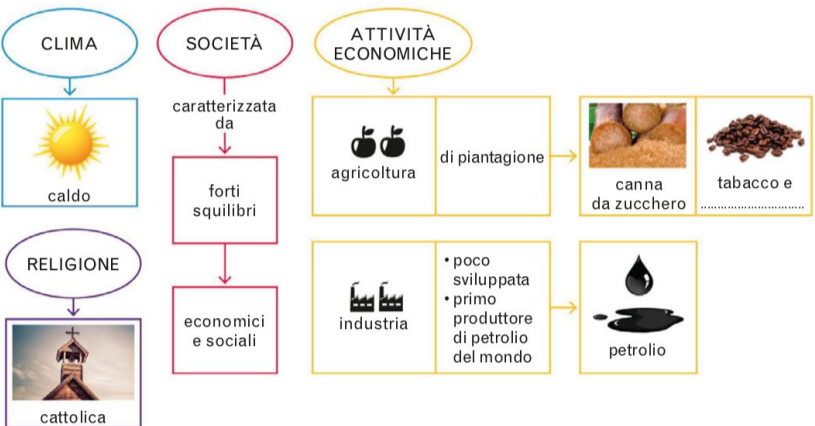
CLIMA

caldo

RELIGIONE

cattolica

SOCIETÀ

caratterizzata da

forti squilibri

economici e sociali

ATTIVITÀ ECONOMICHE

agricoltura

di piantagione

canna da zucchero

tabacco e ..............................

industria

• poco sviluppata
• primo produttore di petrolio del mondo

petrolio